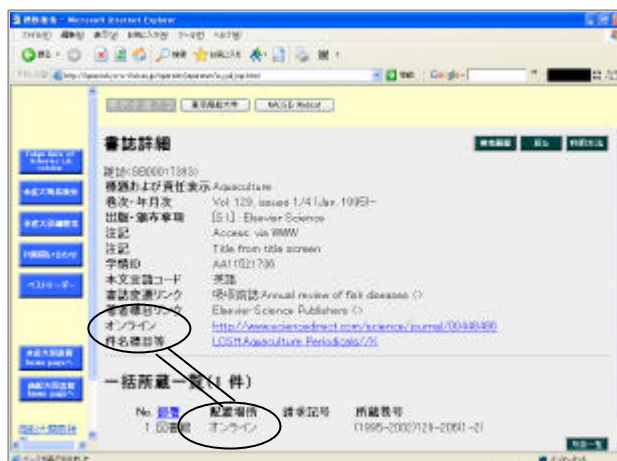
書誌詳細 - Microsoft Internet Explorer

書誌詳細

雑誌<SB00017383>
標題および責任表示 Aquaculture
巻次・年月次 Vol. 129, issues 1/4 (Jan. 1995)-
出版・頒布事項 [S.l.] : Elsevier Science
注記 Access via WWW
注記 Title from title screen
学情ID AA11621736
本文言語コード 英語
書誌変遷リンク 吸収前誌:Annual review of fish diseases <>
著者標目リンク Elsevier Science Publishers <>
オンライン http://www.sciencedirect.com/science/journal/00448486
件名標目等 LCSH:Aquaculture Periodicals//K

一括所蔵一覧(1 件)

| No. | 巻冊 | 配置場所 | 請求記号 | 所蔵巻号 |
|---|---|---|---|---|
| 1 | 図書館 | オンライン | | 129-2001-2 |

NACSIS Webcat